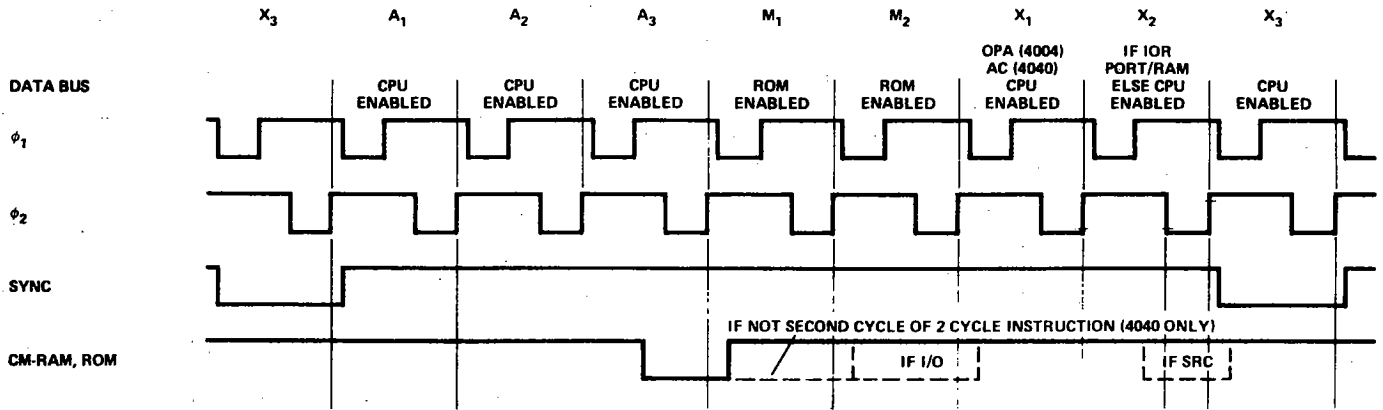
$X_3$ $A_1$ $A_2$ $A_3$ $M_1$ $M_2$ $X_1$ $X_2$ $X_3$

DATA BUS

CPU ENABLED

CPU ENABLED

CPU ENABLED

ROM ENABLED

ROM ENABLED

OPA (4004) AC (4040) CPU ENABLED

IF IOR PORT/RAM ELSE CPU ENABLED

CPU ENABLED

$\phi_1$

$\phi_2$

SYNC

CM-RAM, ROM

IF NOT SECOND CYCLE OF 2 CYCLE INSTRUCTION (4040 ONLY)

IF I/O

IF SRC